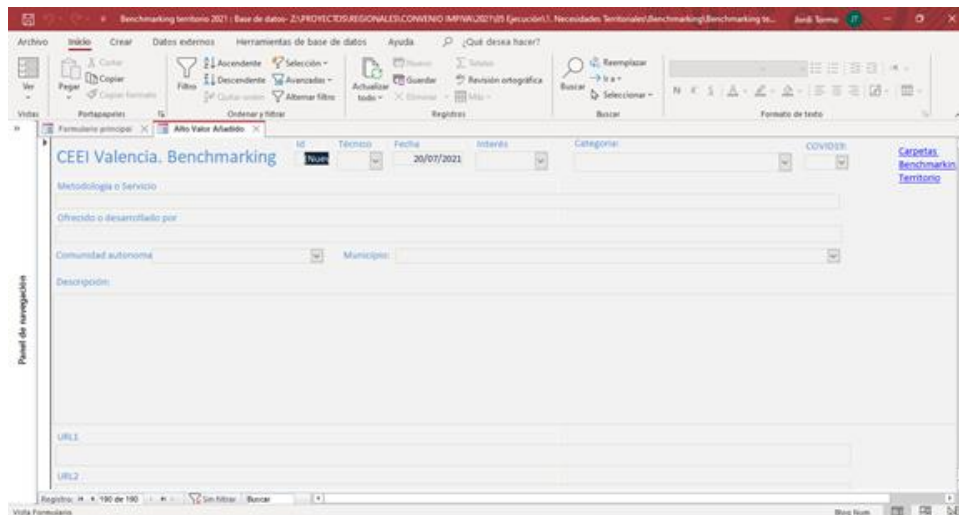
Benchmarking territorio 2021 : Base de datos- Z:\PROYECTOS\REGIONALES\CONVENIO IMPIVA\2021\05 Ejecución\1. Necesidades Territoriales\Benchmarking\Benchmarking te... Jordi Tormo JT

Archivo Inicio Crear Datos externos Herramientas de base de datos Ayuda ¿Qué desea hacer?

Ver
Vistas

Cortar
Copiar
Pegar Copiar formato
Portapapeles

Filtro
Ascendente
Descendente
Quitar orden
Selección
Avanzadas
Alternar filtro
Ordenar y filtrar

Actualizar todo
Nuevo
Guardar
Eliminar
Totales
Revisión ortográfica
Más
Registros

Buscar
Reemplazar
Ir a
Seleccionar
Buscar

Formato de texto

Formulario principal
Alto Valor Añadido

CEEI Valencia. Benchmarking
Id Nuevo
Técnico
Fecha 20/07/2021
Interés
Categoría
COVID19

Carpetas Benchmarkin Territorio

Metodología o Servicio

Ofrecido o desarrollado por

Comunidad autonoma
Municipio

Descripción

URL1

URL2

Panel de navegación

Registro: 190 de 190 Sin filtrar Buscar

Vista Formulario
Bloq Num